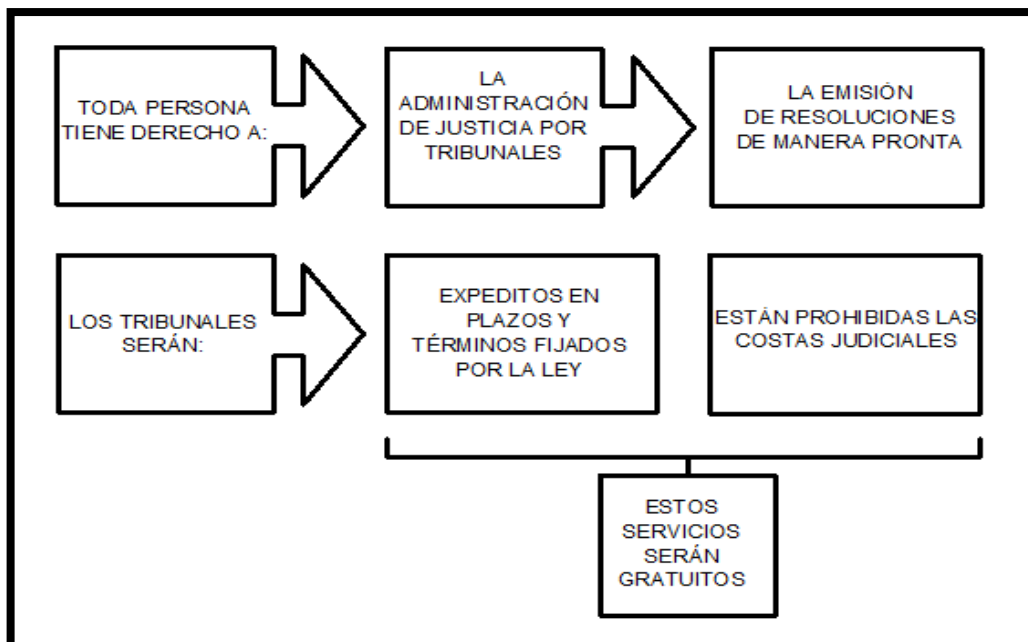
TODA PERSONA TIENE DERECHO A:

LA ADMINISTRACIÓN DE JUSTICIA POR TRIBUNALES

LA EMISIÓN DE RESOLUCIONES DE MANERA PRONTA

LOS TRIBUNALES SERÁN:

EXPEDITOS EN PLAZOS Y TÉRMINOS FIJADOS POR LA LEY

ESTÁN PROHIBIDAS LAS COSTAS JUDICIALES

ESTOS SERVICIOS SERÁN GRATUITOS